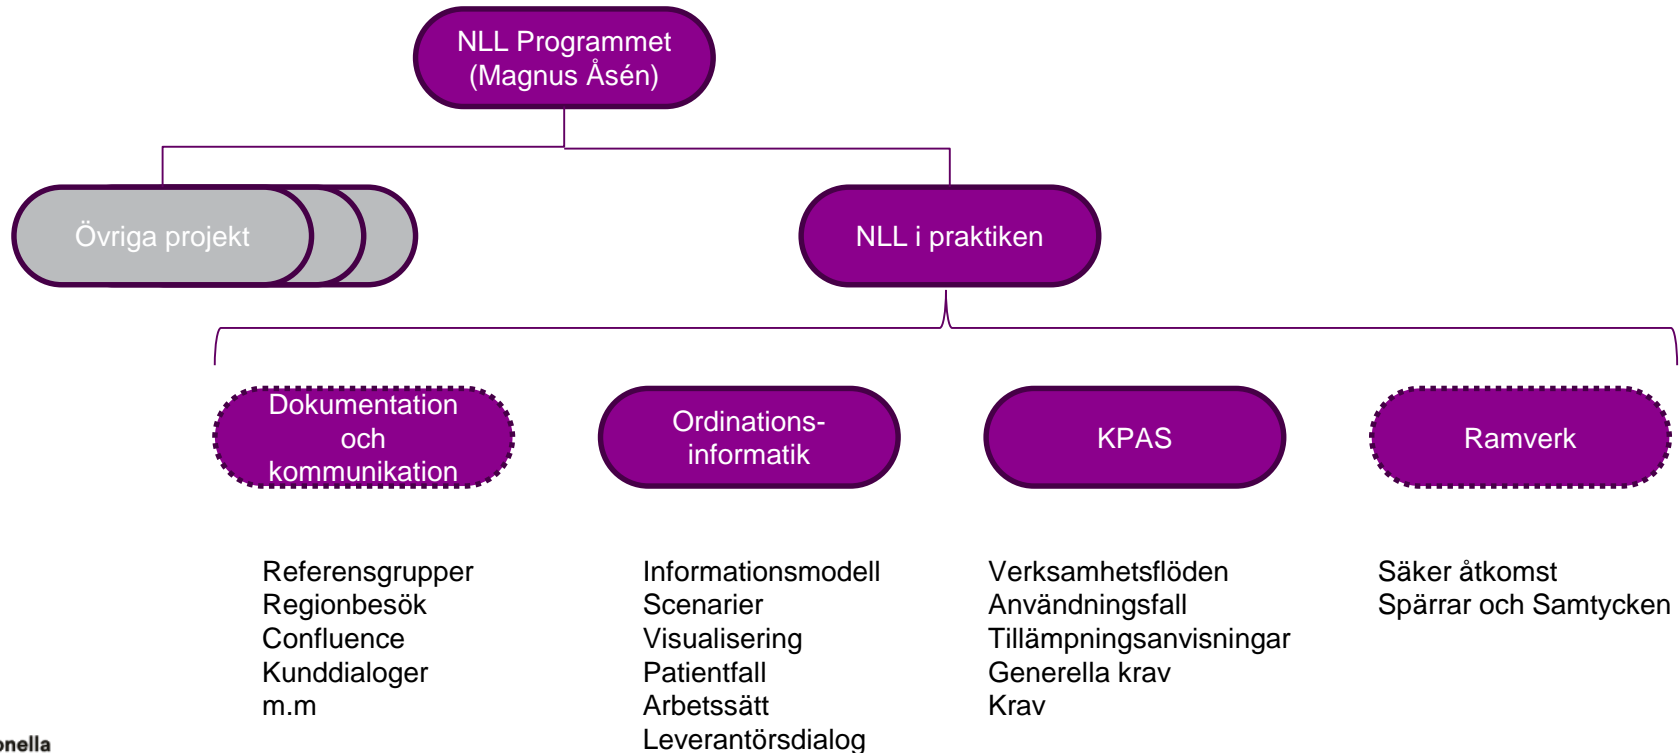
NLL Programmet
(Magnus Åsén)

Övriga projekt

NLL i praktiken

Dokumentation och kommunikation

Ordinations-informatik

KPAS

Ramverk

Referensgrupper
Regionbesök
Confluence
Kunddialoger
m.m

Informationsmodell
Scenarier
Visualisering
Patientfall
Arbetssätt
Leverantörsdialog

Verksamhetsflöden
Användningsfall
Tillämpningsanvisningar
Generella krav
Krav

Säker åtkomst
Spärrar och Samtycken

onella